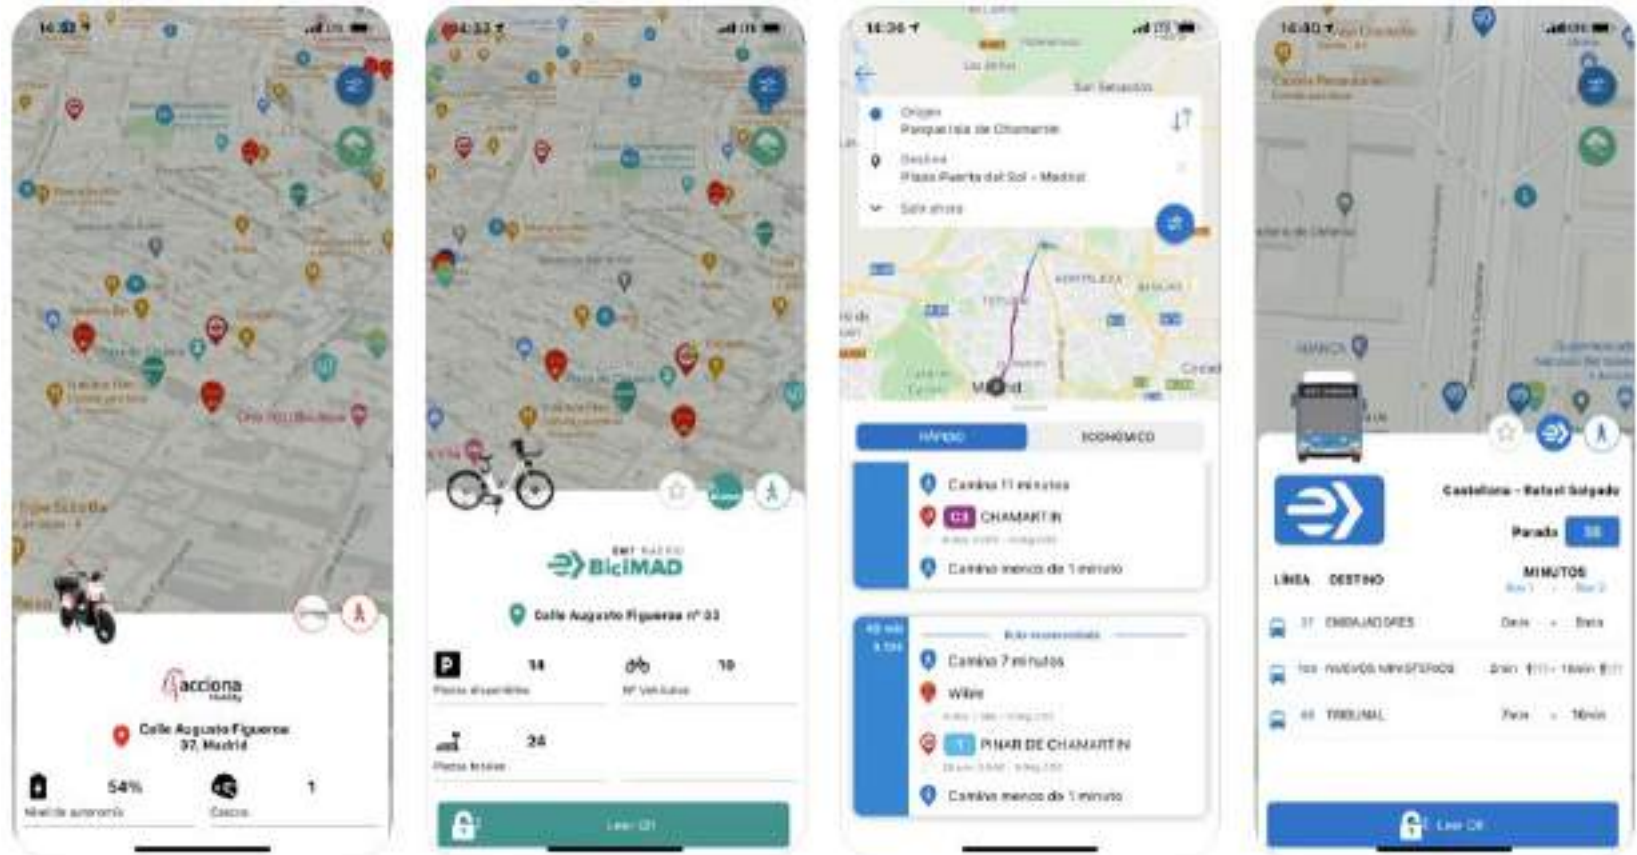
14:33

acciona Mobility

Calle Augusto Figueroa 37, Madrid

54%

Nivel de autonomía

Cascos

1

14:33

EMT MADRID BiciMAD

Calle Augusto Figueroa nº 33

P 14

Plazas disponibles

10

Nº Vehículos

24

Plazas totales

Leer QR

14:36

Origen
Parque isla de Chamartín

Destino
Plaza Puerta del Sol - Madrid

Salir ahora

RÁPIDO

ECONÓMICO

Camina 11 minutos

C3 CHAMARTIN

Camina menos de 1 minuto

Camina 7 minutos

Wilbe

PINAR DE CHAMARTIN

Camina menos de 1 minuto

14:40

Castellana - Rafael Salgado

Parada 38

LÍNEA DESTINO

MINUTOS

27 EMBAJADORES

Ocio - Ocio

150 NUEVOS MINISTERIOS

40 TRIBUNAL

Leer QR